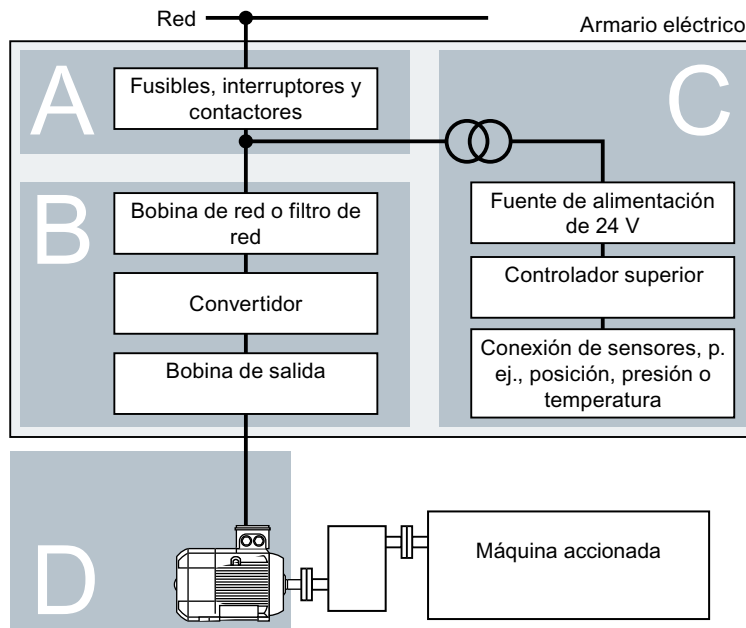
Red

Armario eléctrico

A

Fusibles, interruptores y contactores

C

B

Bobina de red o filtro de red

Convertidor

Bobina de salida

Fuente de alimentación de 24 V

Controlador superior

Conexión de sensores, p. ej., posición, presión o temperatura

D

Máquina accionada